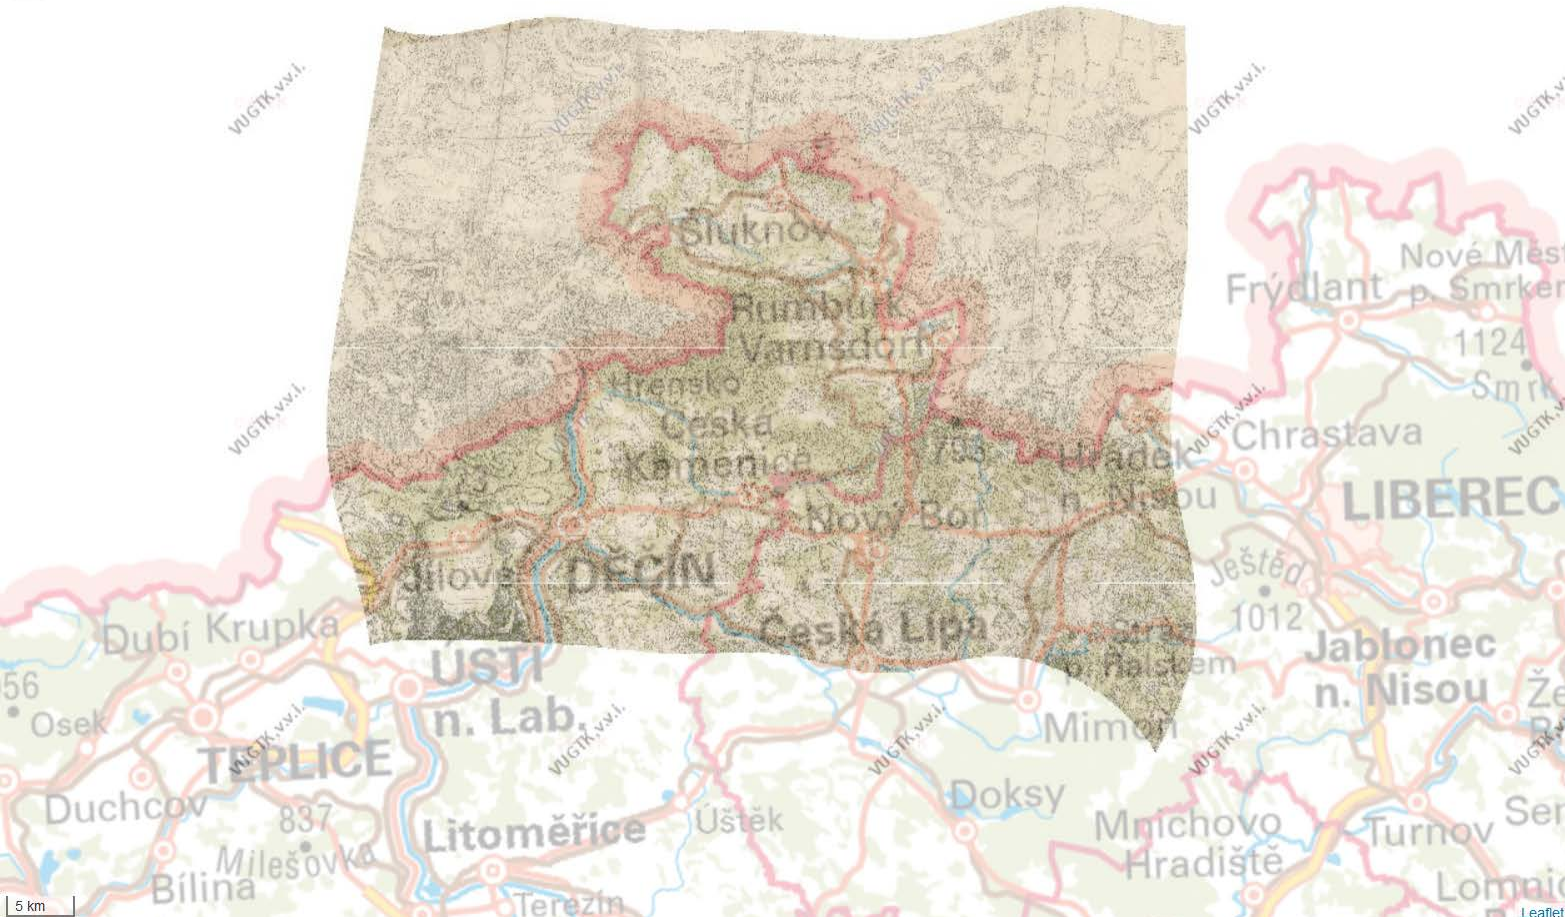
VUGTK,v.v.i.
VUGTK,v.v.i.
VUGTK,v.v.i.
VUGTK,v.v.i.
VUGTK,v.v.i.
VUGTK,v.v.i.
VUGTK,v.v.i.
VUGTK,v.v.i.
VUGTK,v.v.i.
VUGTK,v.v.i.
VUGTK,v.v.i.
VUGTK,v.v.i.

Šluknov
Rumburk
Varnsdorf
Hřensko
Česká Kamenice
755
Hrádek n. Nisou
Nový Bor
Jílové
DĚČÍN
Česká Lípa
Stráž p. Ralskem
Frýdlant
Nové Město p. Smrkem
1124
Smrk
Chrastava
LIBEREC
Ještěd
1012
Jablonec n. Nisou
Že
R
Dubí
Krupka
56
Osek
ÚSTÍ n. Lab.
TEPLICE
Mimoň
Doksy
Duchcov
837
Milešovka
Bílina
Litoměřice
Úštěk
Mnichovo Hradiště
Turnov
Se
Lomnic
Terezín
5 km
Leaflet